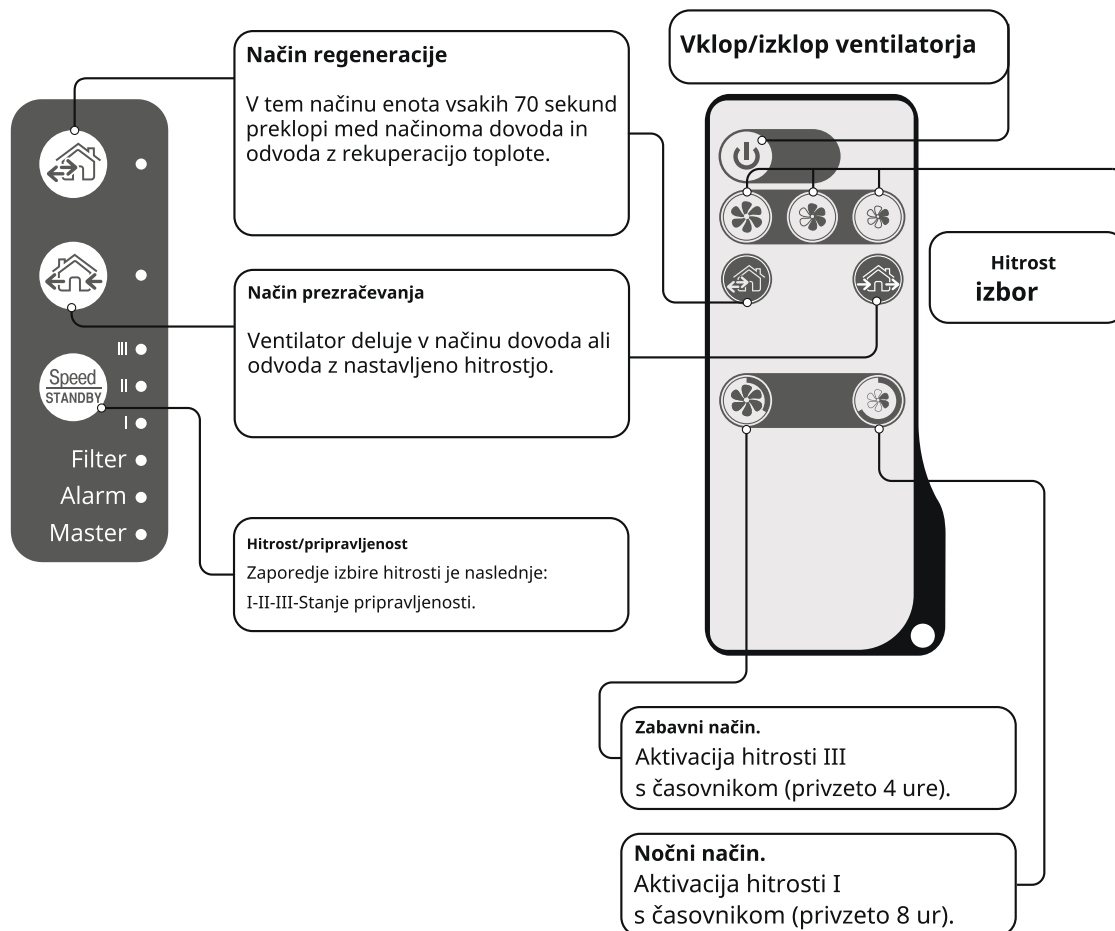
Način regeneracije

V tem načinu enota vsakih 70 sekund preklopi med načinoma dovoda in odvoda z rekuperacijo toplote.

Vklop/izklop ventilatorja

Način prezračevanja

Ventilator deluje v načinu dovoda ali odvoda z nastavljeno hitrostjo.

Hitrost
izbor

Speed
STANDBY

III
II
I
Filter
Alarm
Master

Hitrost/pripravljenost
Zaporedje izbire hitrosti je naslednje:
I-II-III-Stanje pripravljenosti.

Zabavni način.
Aktivacija hitrosti III
s časovnikom (privzeto 4 ure).

Nočni način.
Aktivacija hitrosti I
s časovnikom (privzeto 8 ur).